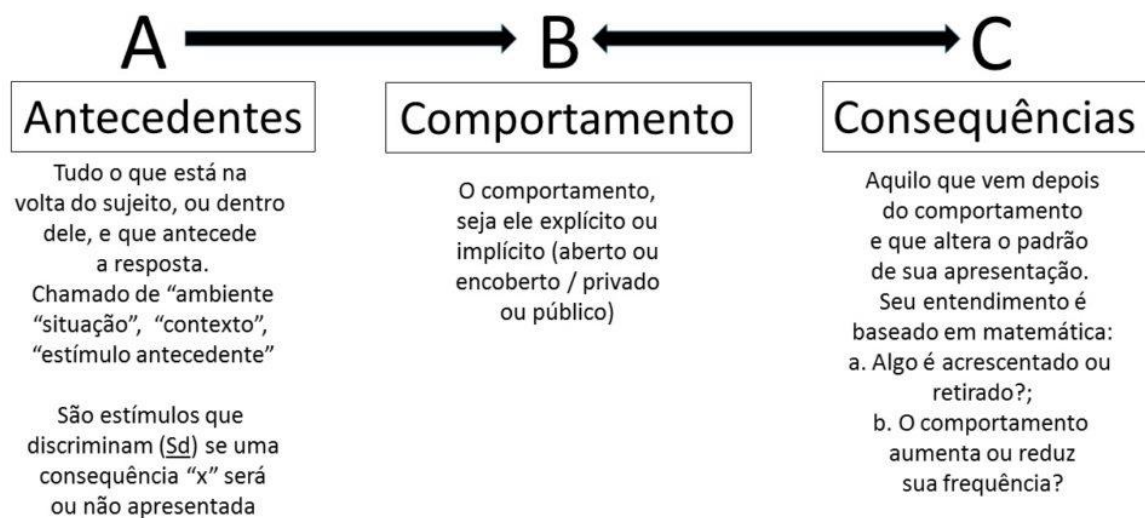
A B C

Antecedentes

Tudo o que está na volta do sujeito, ou dentro dele, e que antecede a resposta. Chamado de "ambiente "situação", "contexto", "estímulo antecedente"

São estímulos que discriminam (Sd) se uma consequência "x" será ou não apresentada

Comportamento

O comportamento, seja ele explícito ou implícito (aberto ou encoberto / privado ou público)

Consequências

Aquilo que vem depois do comportamento e que altera o padrão de sua apresentação. Seu entendimento é baseado em matemática:
a. Algo é acrescentado ou retirado?;
b. O comportamento aumenta ou reduz sua frequência?